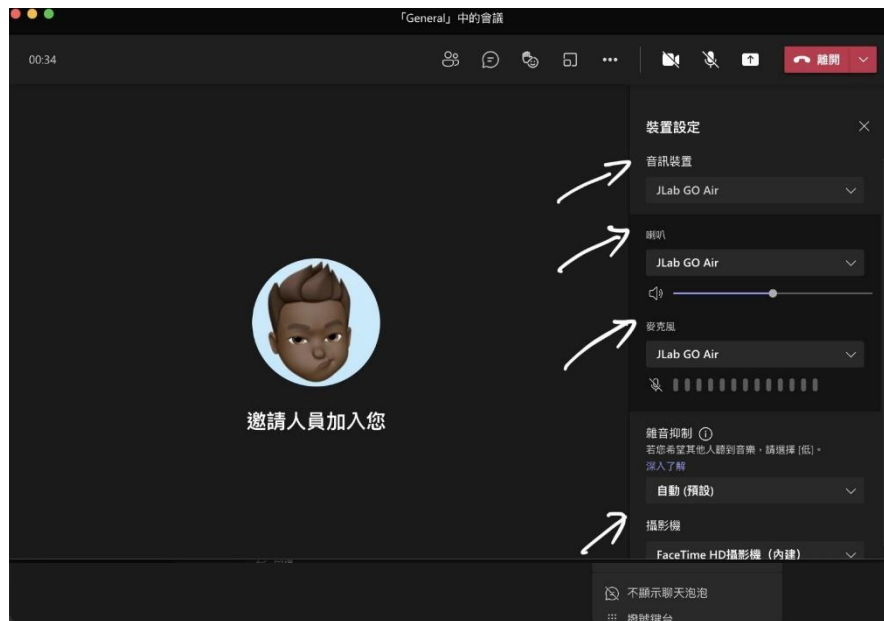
「General」中的會議

00:34

離開

裝置設定

音訊裝置

JLab GO Air

喇叭

JLab GO Air

麥克風

JLab GO Air

邀請人員加入您

雜音抑制
若您希望其他人聽到音樂，請選擇 [低]。
深入了解

自動 (預設)

攝影機

FaceTime HD攝影機 (內建)

不顯示聊天泡泡

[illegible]